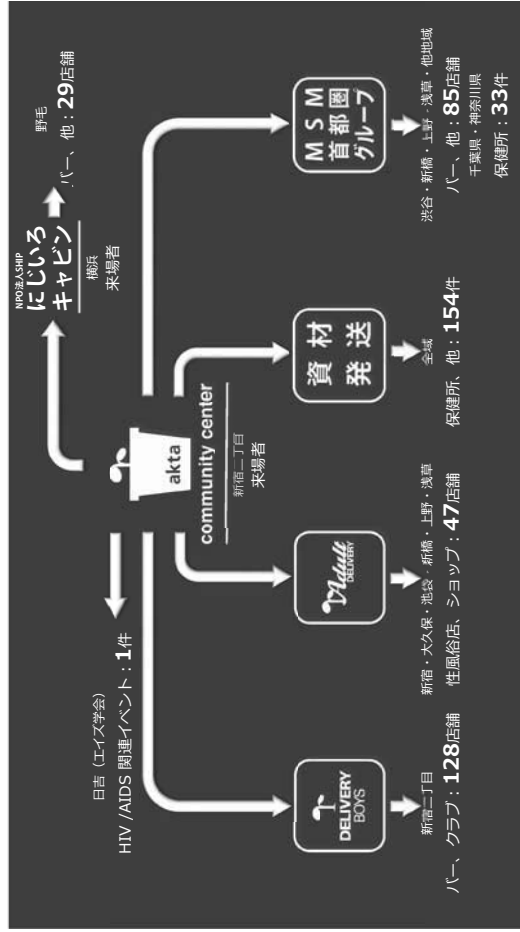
NPO法人SHIP
にじいろ
キャビン
横浜
来場者

野毛
バー、他：29店舗

akta
community center
新宿二丁目
来場者

日吉（エイズ学会）
HIV /AIDS 関連イベント：1件

DELIVERY
BOYS
新宿二丁目
バー、クラブ：128店舗

DELIVERY
新宿・大久保・池袋・新橋・上野・浅草
性風俗店、ショップ：47店舗

資材
発送
全域
保健所、他：154件

MSM
首都圏
グループ
渋谷・新橋・上野・浅草・他地域
バー、他：85店舗
千葉県・神奈川県
保健所：33件